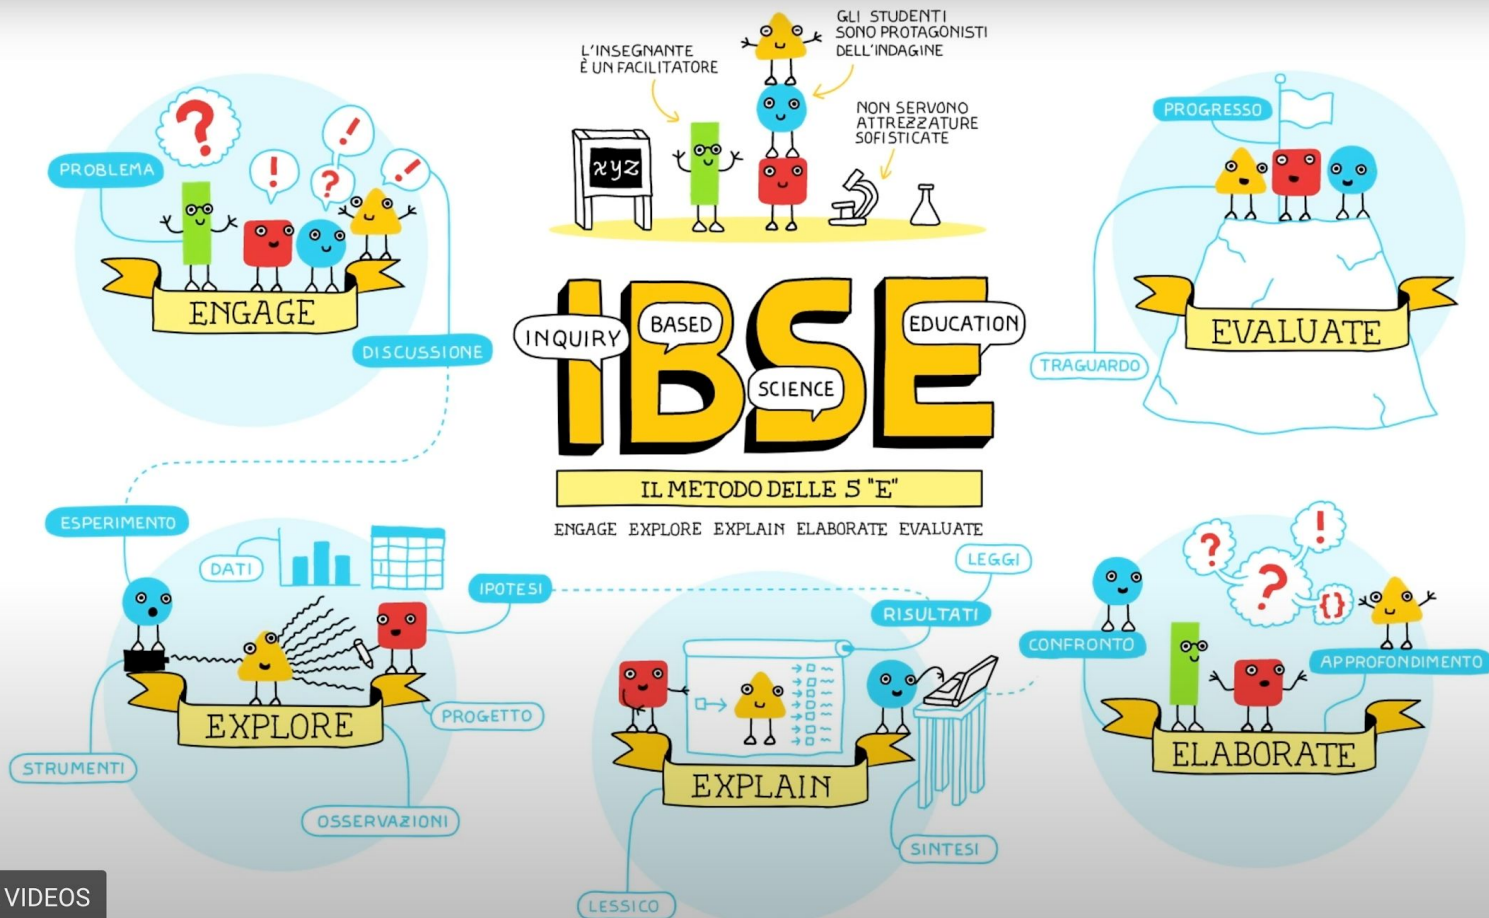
L'INSEGNANTE È UN FACILITATORE

GLI STUDENTI SONO PROTAGONISTI DELL'INDAGINE

NON SERVONO ATTREZZATURE SOFISTICATE

xyz

PROBLEMA

ENGAGE

DISCUSSIONE

PROGRESSO

EVALUATE

TRAGUARDO

INQUIRY BASED SCIENCE EDUCATION

IBSE

IL METODO DELLE 5 "E"

ENGAGE EXPLORE EXPLAIN ELABORATE EVALUATE

ESPERIMENTO

DATI

IPOTESI

PROGETTO

EXPLORE

STRUMENTI

OSSERVAZIONI

LEGGI

RISULTATI

EXPLAIN

SINTESI

LESSICO

CONFRONTO

APPROFONDIMENTO

ELABORATE

VIDEOS